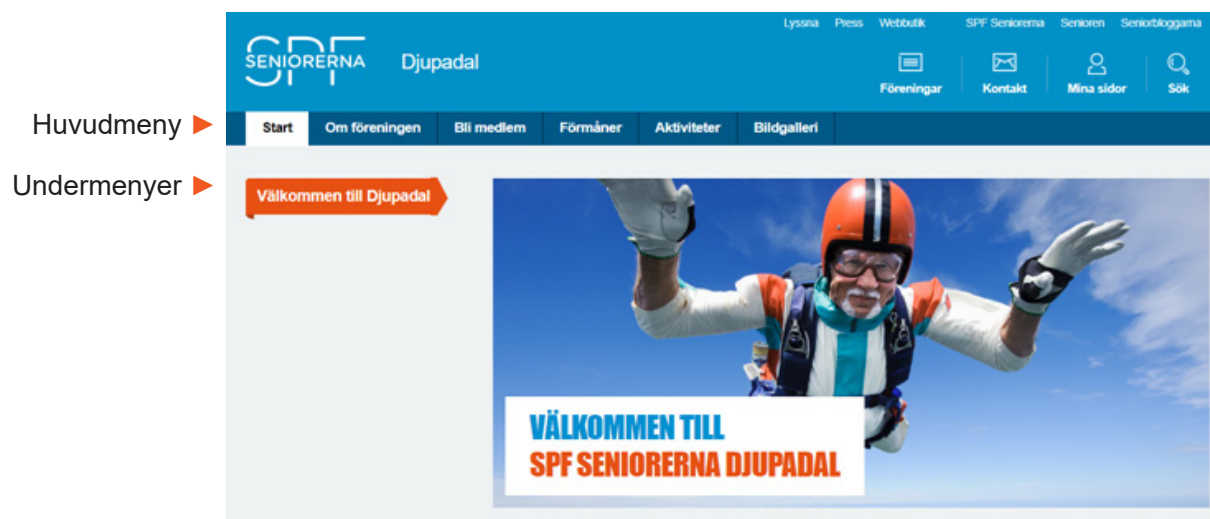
Lyssna Press Webbutik SPF Seniorerna Senioren Seniorbloggarna

SPF SENIORERNA Djupadal

Föreningar Kontakt Mina sidor Sök

Huvudmeny ►

Start Om föreningen Bli medlem Förmåner Aktiviteter Bildgalleri

Undermenyer ►

Välkommen till Djupadal

VÄLKOMMEN TILL
SPF SENIORERNA DJUPADAL